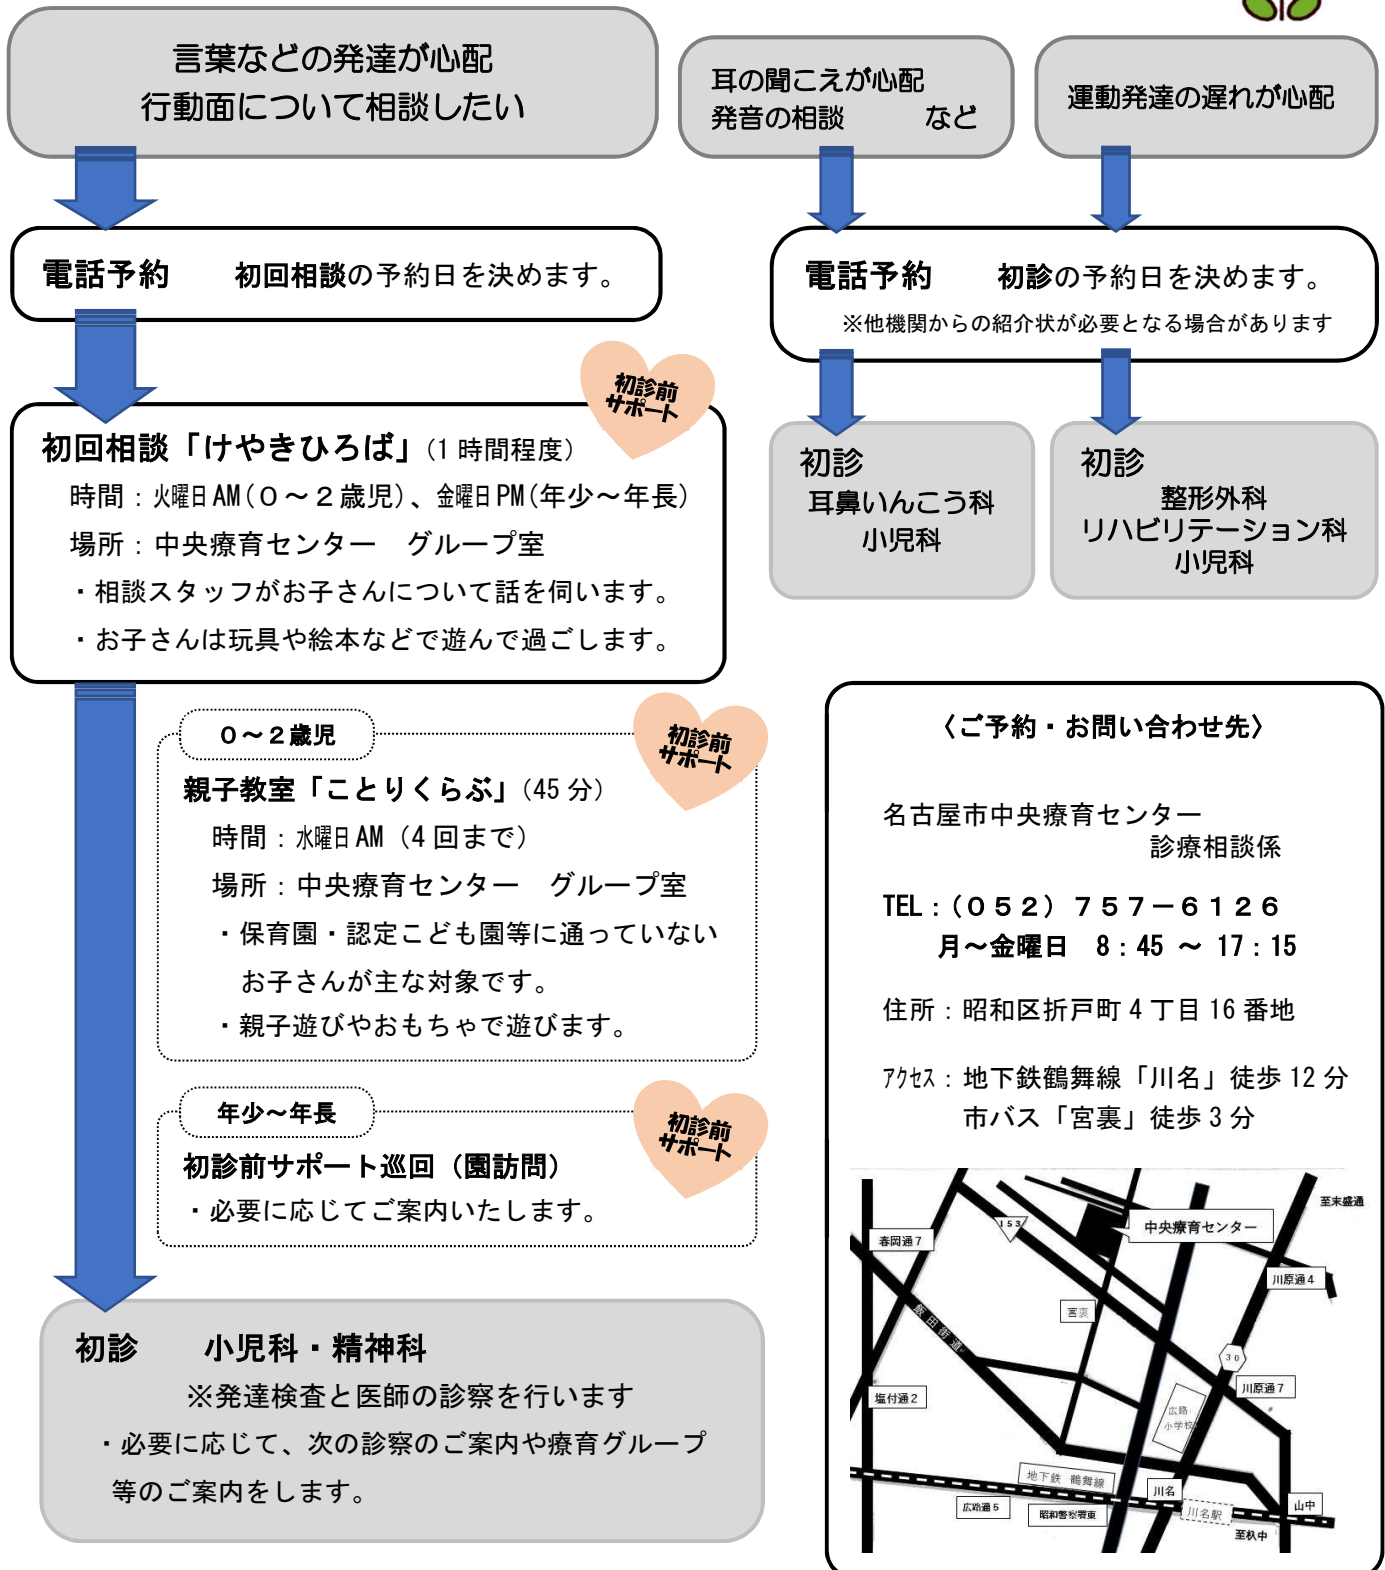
言葉などの発達が心配
行動面について相談したい

耳の聞こえが心配
発音の相談　　など

運動発達の遅れが心配

電話予約　初回相談の予約日を決めます。

電話予約　初診の予約日を決めます。
※他機関からの紹介状が必要となる場合があります

初診前サポート

初回相談「けやきひろば」(1 時間程度)
時間：火曜日 AM（０～２歳児）、金曜日 PM（年少～年長）
場所：中央療育センター　グループ室
・相談スタッフがお子さんについて話を伺います。
・お子さんは玩具や絵本などで遊んで過ごします。

初診
耳鼻いんこう科
小児科

初診
整形外科
リハビリテーション科
小児科

０～２歳児

初診前サポート

親子教室「ことりくらぶ」(45 分)
時間：水曜日 AM（4 回まで）
場所：中央療育センター　グループ室
・保育園・認定こども園等に通っていないお子さんが主な対象です。
・親子遊びやおもちゃで遊びます。

年少～年長

初診前サポート

初診前サポート巡回（園訪問）
・必要に応じてご案内いたします。

初診　小児科・精神科
※発達検査と医師の診察を行います
・必要に応じて、次の診察のご案内や療育グループ等のご案内をします。

〈ご予約・お問い合わせ先〉

名古屋市中央療育センター
診療相談係

TEL：（０５２）７５７－６１２６
月～金曜日　8：45 ～ 17：15

住所：昭和区折戸町 4 丁目 16 番地

アクセス：地下鉄鶴舞線「川名」徒歩 12 分
市バス「宮裏」徒歩 3 分

至末盛通
153
春岡通 7
中央療育センター
川原通 4
飯田街道
宮裏
30
川原通 7
広路小学校
塩付通 2
地下鉄　鶴舞線
川名
広路通 5
昭和警察署東
川名駅
山中
至八事